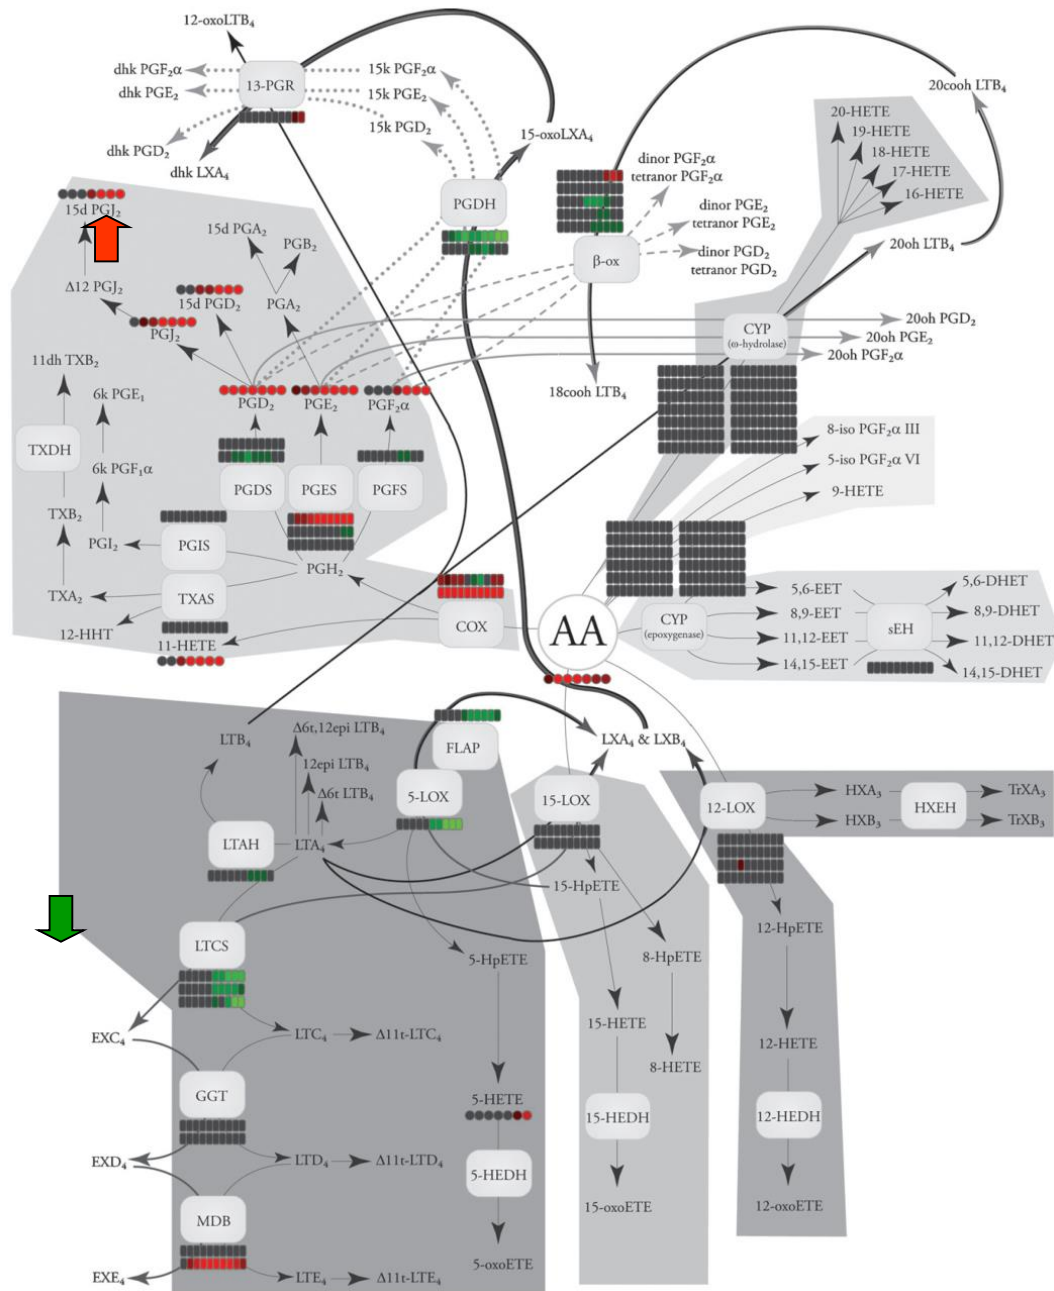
12-oxoLTB$_4$
dhk PGF$_2\alpha$
dhk PGE$_2$
13-PGR
15k PGF$_2\alpha$
15k PGE$_2$
15k PGD$_2$
dhk PGD$_2$
dhk LXA$_4$
15-oxoLXA$_4$
20cooh LTB$_4$
20-HETE
19-HETE
18-HETE
17-HETE
16-HETE
dinor PGF$_2\alpha$
tetranor PGF$_2\alpha$
dinor PGE$_2$
tetranor PGE$_2$
dinor PGD$_2$
tetranor PGD$_2$
β-ox
20oh LTB$_4$
PGDH
15d PGJ$_2$
15d PGA$_2$
PGB$_2$
Δ12 PGJ$_2$
15d PGD$_2$
PGA$_2$
PGJ$_2$
11dh TXB$_2$
6k PGE$_1$
TXDH
6k PGF$_1\alpha$
TXB$_2$
PGI$_2$
PGIS
TXA$_2$
TXAS
12-HHT
11-HETE
PGD$_2$
PGE$_2$
PGF$_2\alpha$
PGDS
PGES
PGFS
PGH$_2$
COX
CYP
(ω-hydrolase)
20oh PGD$_2$
20oh PGE$_2$
20oh PGF$_2\alpha$
18cooh LTB$_4$
8-iso PGF$_2\alpha$ III
5-iso PGF$_2\alpha$ VI
9-HETE
AA
CYP
(epoxygenase)
5,6-EET
8,9-EET
11,12-EET
14,15-EET
sEH
5,6-DHET
8,9-DHET
11,12-DHET
14,15-DHET
LTB$_4$
Δ6t,12epi LTB$_4$
12epi LTB$_4$
Δ6t LTB$_4$
FLAP
5-LOX
LXA$_4$ & LXB$_4$
15-LOX
12-LOX
HXA$_3$
HXB$_3$
HXEH
TrXA$_3$
TrXB$_3$
LTAH
LTA$_4$
15-HpETE
LTCS
5-HpETE
8-HpETE
12-HpETE
EXC$_4$
LTC$_4$
Δ11t-LTC$_4$
15-HETE
8-HETE
12-HETE
GGT
5-HETE
15-HEDH
12-HEDH
EXD$_4$
LTD$_4$
Δ11t-LTD$_4$
5-HEDH
MDB
15-oxoETE
12-oxoETE
EXE$_4$
LTE$_4$
Δ11t-LTE$_4$
5-oxoETE